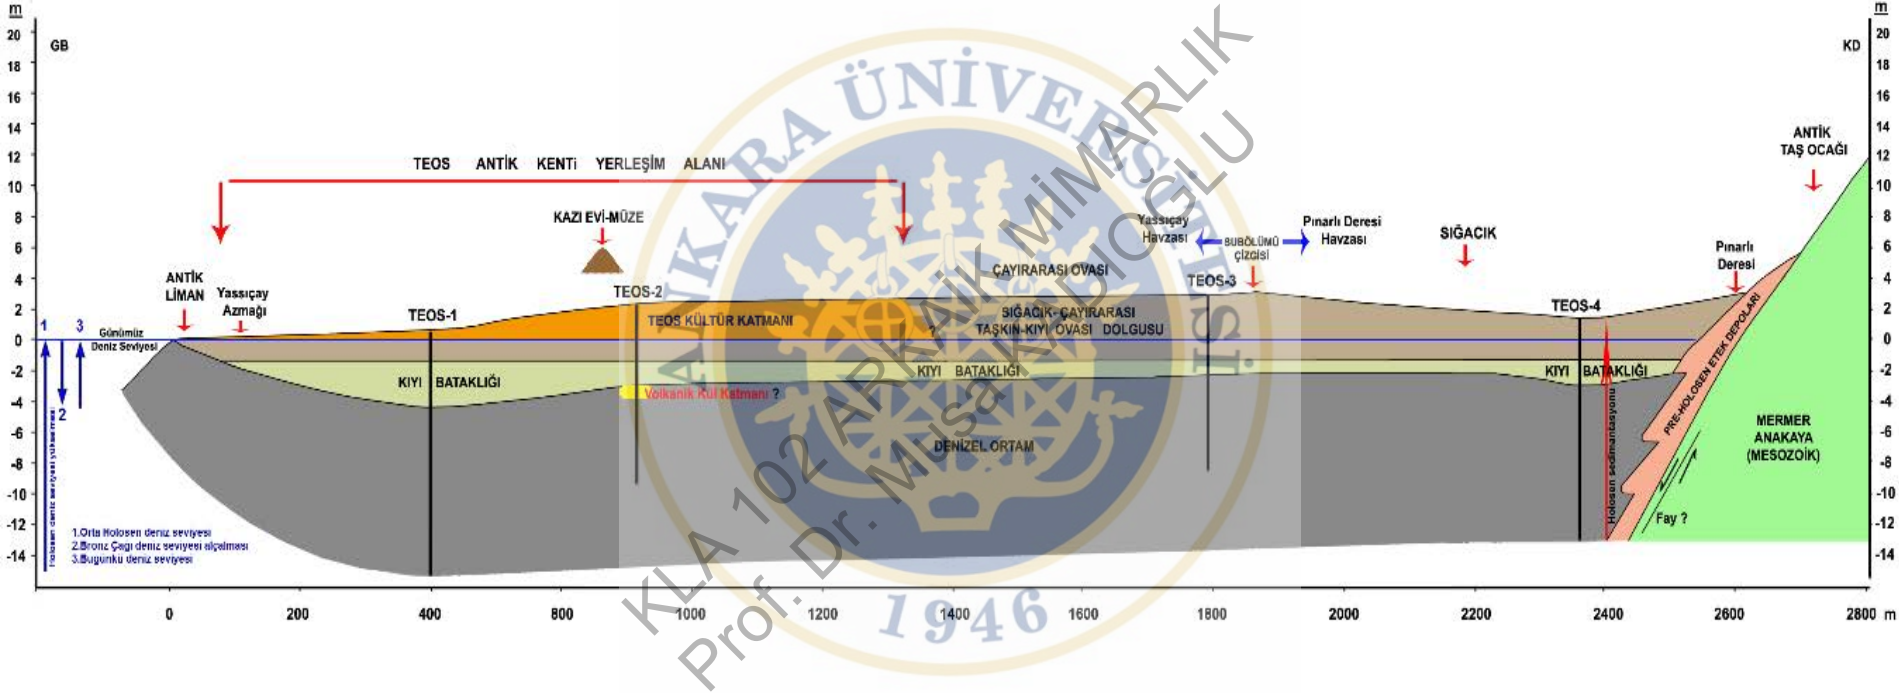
m
20
18
16
14
12
10
8
6
4
2
0
-2
-4
-6
-8
-10
-12
-14

GB

KD

m
20
18
16
14
12
10
8
6
4
2
0
-2
-4
-6
-8
-10
-12
-14

TEOS ANTİK KENTi YERLEŞİM ALANI

KAZI EVİ-MÜZE

ANTİK LİMAN

Yassıçay Azmağı

Günümüz Deniz Seviyesi

1 2 3

TEOS-1

TEOS-2

TEOS KÜLTÜR KATMANI

?

KIYI BATAKLIĞI

Volkanik Kül Katmanı ?

ÇAYIRARASI OVASI

SIĞACIK-ÇAYIRARASI TAŞKIN-KIYI OVASI DOLGUSU

KIYI BATAKLIĞI

DENİZEL ORTAM

Yassıçay Havzası

SUBÖLÜMÜ çizgisi

Pınarlı Deresi Havzası

TEOS-3

SIĞACIK

TEOS-4

KIYI BATAKLIĞI

Holosen sedimantasyonu

Pınarlı Deresi

ANTİK TAŞ OCAĞI

PRE-HOLOSEN ETEK DEPOLARI

MERMER ANAKAYA (MESOZOİK)

Fay ?

Holosen deniz seviyesi yükselmesi

1.Orta Holosen deniz seviyesi
2.Bronz Çağı deniz seviyesi alçalması
3.Bugünkü deniz seviyesi

0 200 400 800 1000 1200 1400 1600 1800 2000 2200 2400 2600 2800 m

ANKARA ÜNİVERSİTESİ 1946

KLA 102 ARKAİK MİMARLIK
Prof. Dr. Musa KADIOĞLU